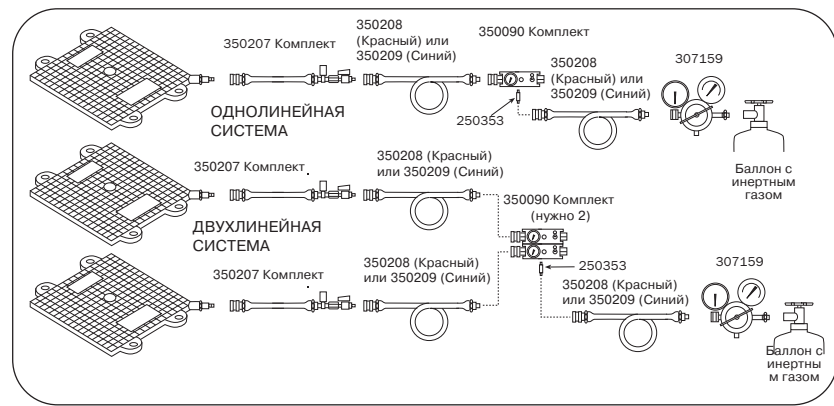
350207 Комплект

350208 (Красный) или 350209 (Синий)

350090 Комплект

350208 (Красный) или 350209 (Синий)

307159

ОДНОЛИНЕЙНАЯ СИСТЕМА

250353

Баллон с инертным газом

350207 Комплект

350208 (Красный) или 350209 (Синий)

350090 Комплект (нужно 2)

ДВУХЛИНЕЙНАЯ СИСТЕМА

350207 Комплект

350208 (Красный) или 350209 (Синий)

250353

307159

350208 (Красный) или 350209 (Синий)

Баллон с инертны м газом